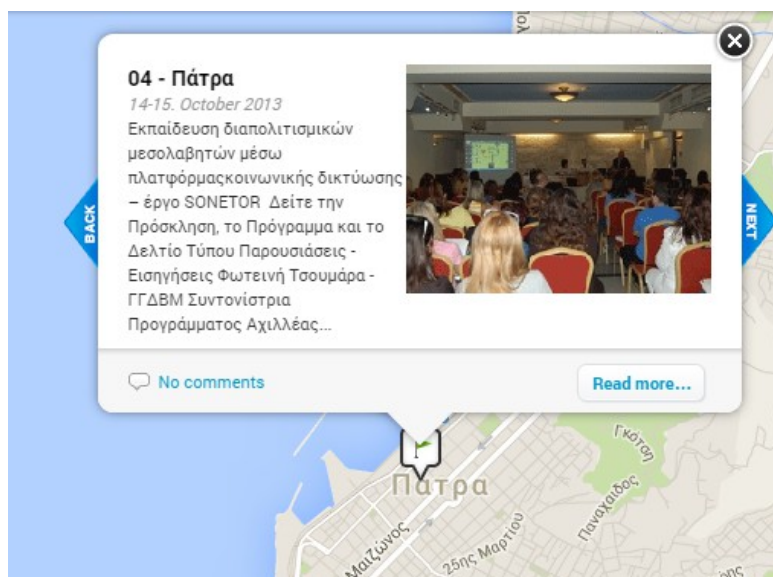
04 - Πάτρα

14-15. October 2013

Εκπαίδευση διαπολιτισμικών μεσολαβητών μέσω πλατφόρμαςκοινωνικής δικτύωσης – έργο SONETOR Δείτε την Πρόσκληση, το Πρόγραμμα και το Δελτίο Τύπου Παρουσιάσεις - Εισηγήσεις Φωτεινή Τσουμάρα - ΓΓΔΒΜ Συντονίστρια Προγράμματος Αχιλλέας...

BACK

NEXT

No comments

Read more...

Πάτρα

Γκότση

Παναχαϊδος

Μαιζώνος

25ης Μαρτίου